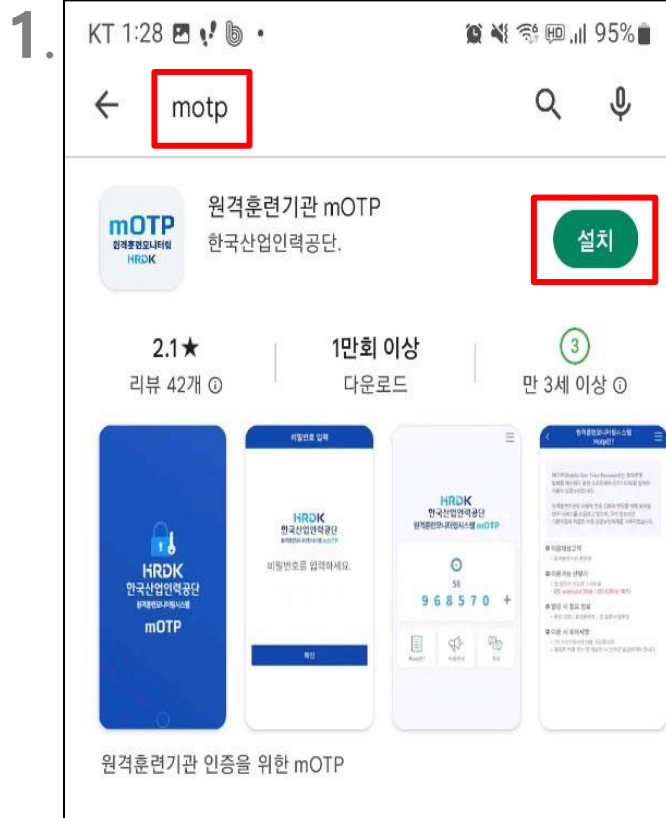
1.

KT 1:28

95%

motp

mOTP
원격훈련모니터링
HRDK

원격훈련기관 mOTP
한국산업인력공단.

설치

2.1★
리뷰 42개 ⓘ

1만회 이상
다운로드

3
만 3세 이상 ⓘ

HRDK
한국산업인력공단
원격훈련모니터링시스템
mOTP

비밀번호 입력

HRDK
한국산업인력공단
원격훈련모니터링시스템 mOTP

비밀번호를 입력하세요.

확인

HRDK
한국산업인력공단
원격훈련모니터링시스템 mOTP

58
968570 +

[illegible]

원격훈련모니터링시스템
MotpE?

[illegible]

원격훈련기관 인증을 위한 mOTP